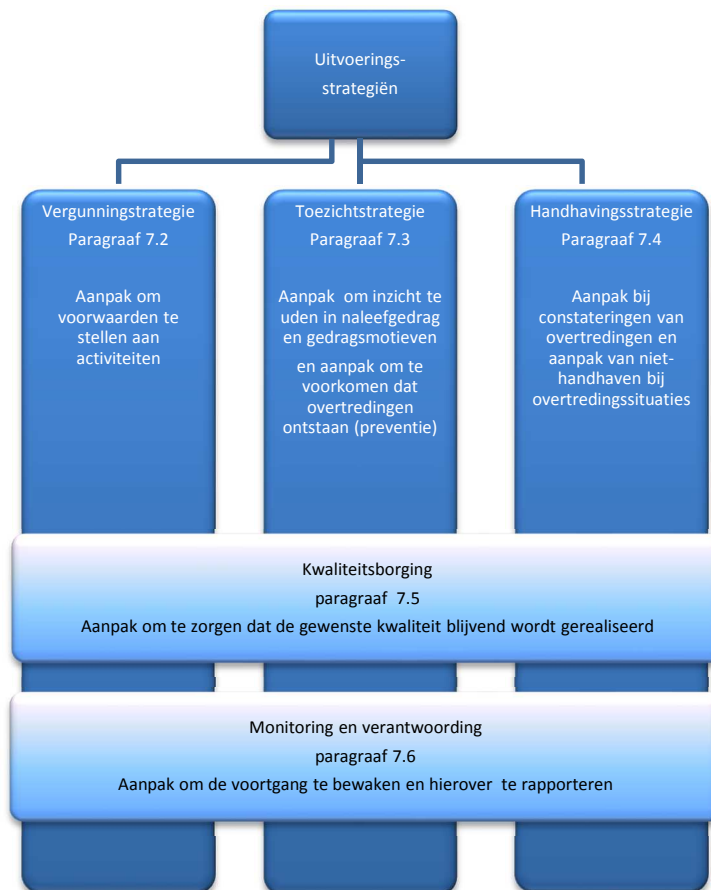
Uitvoeringsstrategiën

Vergunningstrategie
Paragraaf 7.2

Aanpak om voorwaarden te stellen aan activiteiten

Toezichtstrategie
Paragraaf 7.3

Aanpak om inzicht te uden in naleefgedrag en gedragsmotieven

en aanpak om te voorkomen dat overtredingen ontstaan (preventie)

Handhavingsstrategie
Paragraaf 7.4

Aanpak bij constateringen van overtredingen en aanpak van niethandhaven bij overtredingssituaties

Kwaliteitsborging
paragraaf 7.5
Aanpak om te zorgen dat de gewenste kwaliteit blijvend wordt gerealiseerd

Monitoring en verantwoording
paragraaf 7.6
Aanpak om de voortgang te bewaken en hierover te rapporteren